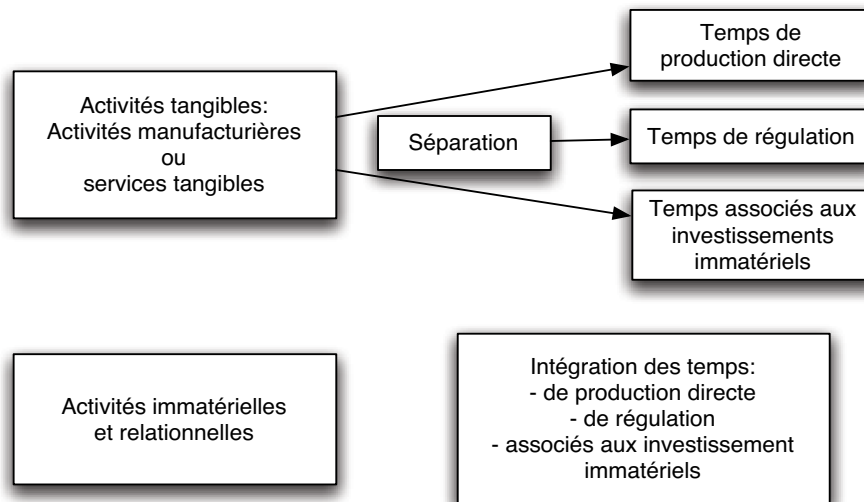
Activités tangibles:
Activités manufacturières
ou
services tangibles

Séparation

Temps de production directe

Temps de régulation

Temps associés aux investissements immatériels

Activités immatérielles et relationnelles

Intégration des temps:
- de production directe
- de régulation
- associés aux investissement immatériels